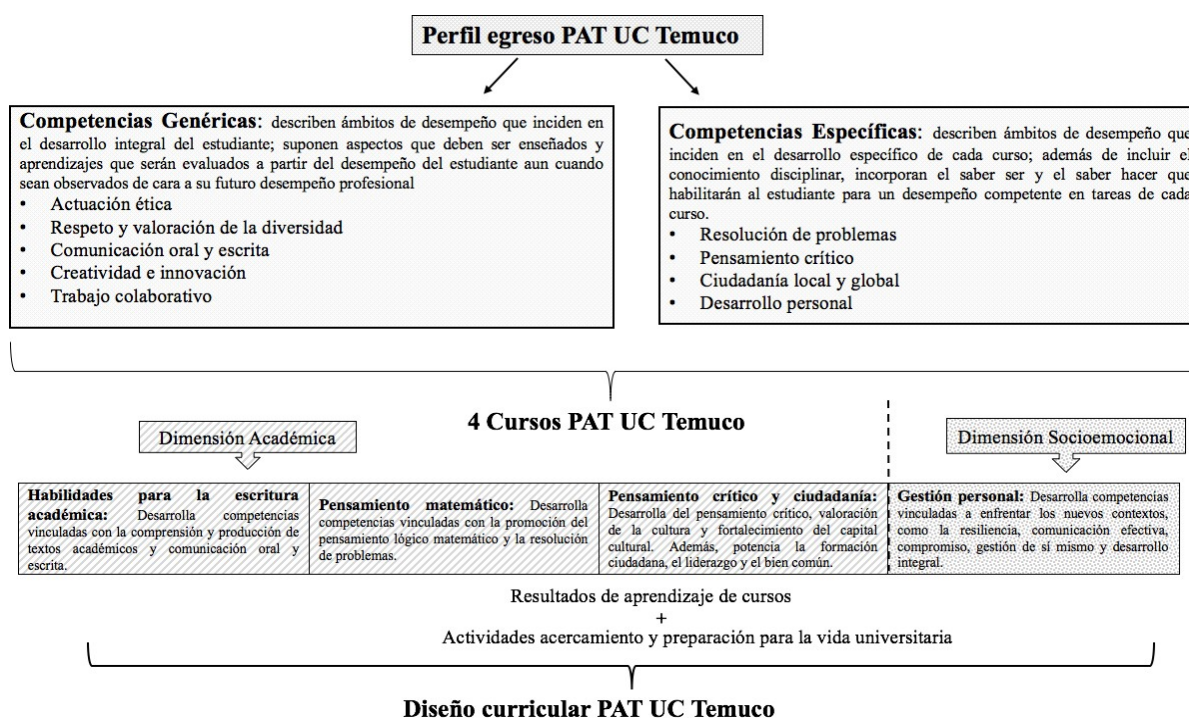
Perfil egreso PAT UC Temuco

**Competencias Genéricas**: describen ámbitos de desempeño que inciden en el desarrollo integral del estudiante; suponen aspectos que deben ser enseñados y aprendizajes que serán evaluados a partir del desempeño del estudiante aun cuando sean observados de cara a su futuro desempeño profesional
• Actuación ética
• Respeto y valoración de la diversidad
• Comunicación oral y escrita
• Creatividad e innovación
• Trabajo colaborativo

**Competencias Específicas**: describen ámbitos de desempeño que inciden en el desarrollo específico de cada curso; además de incluir el conocimiento disciplinar, incorporan el saber ser y el saber hacer que habilitarán al estudiante para un desempeño competente en tareas de cada curso.
• Resolución de problemas
• Pensamiento crítico
• Ciudadanía local y global
• Desarrollo personal

4 Cursos PAT UC Temuco

Dimensión Académica

Dimensión Socioemocional

| **Habilidades para la escritura académica:** Desarrolla competencias vinculadas con la comprensión y producción de textos académicos y comunicación oral y escrita. | **Pensamiento matemático:** Desarrolla competencias vinculadas con la promoción del pensamiento lógico matemático y la resolución de problemas. | **Pensamiento crítico y ciudadanía:** Desarrolla del pensamiento crítico, valoración de la cultura y fortalecimiento del capital cultural. Además, potencia la formación ciudadana, el liderazgo y el bien común. | **Gestión personal:** Desarrolla competencias vinculadas a enfrentar los nuevos contextos, como la resiliencia, comunicación efectiva, compromiso, gestión de sí mismo y desarrollo integral. |
|---|---|---|---|

Resultados de aprendizaje de cursos
+
Actividades acercamiento y preparación para la vida universitaria

Diseño curricular PAT UC Temuco